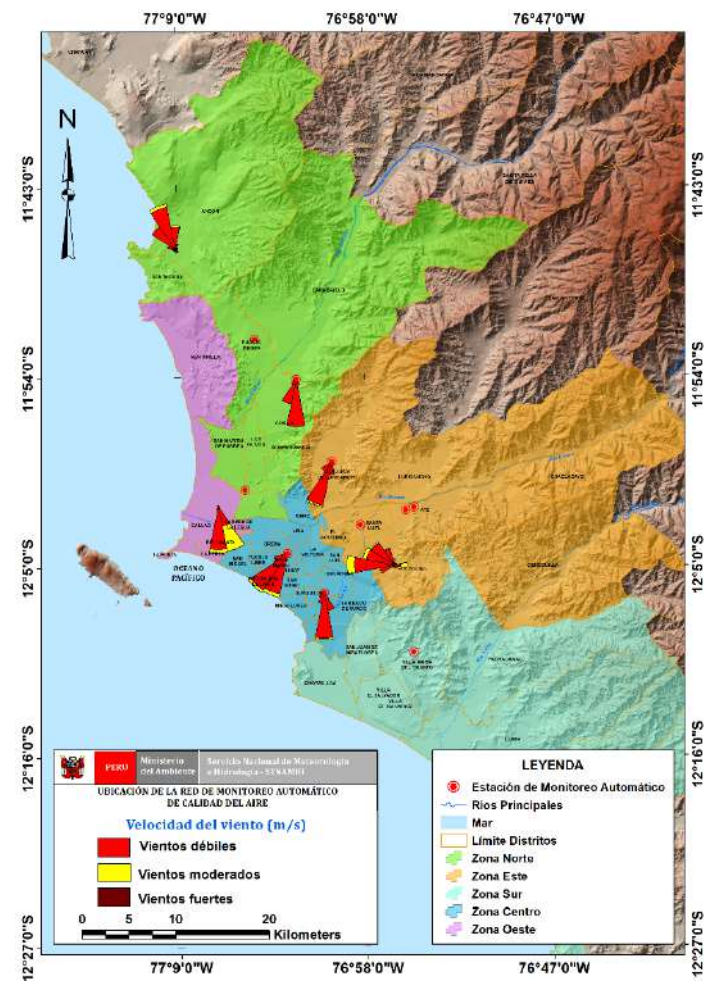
77°9'0"W
76°58'0"W
76°47'0"W

N

11°43'0"S
11°54'0"S
12°5'0"S
12°16'0"S
12°27'0"S

11°43'0"S
11°54'0"S
12°5'0"S
12°16'0"S
12°27'0"S

ANCON
CARABAYLLO
PUENTE PIEDRA
VENTANILLA
COMAS
SANTA ROSA DE QUIVES
LURIGANCHO
CHACLACAYO
CIENEGUILLA
CALLAO
OCEANO PACIFICO
LA PUNTA
ATE
SANTA ANITA
LA MOLINA
SAN JUAN DE MIRAFLORES
VILLA MARIA DEL TRIUNFO
VILLA EL SALVADOR
CHORRILLOS
PACHACAMAC
LURIN

PERU
Ministerio del Ambiente
Servicio Nacional de Meteorología e Hidrología - SENAMHI

UBICACIÓN DE LA RED DE MONITOREO AUTOMÁTICO DE CALIDAD DEL AIRE

Velocidad del viento (m/s)
Vientos débiles
Vientos moderados
Vientos fuertes

0 5 10 20
Kilometers

LEYENDA
Estación de Monitoreo Automático
Rios Principales
Mar
Límite Distritos
Zona Norte
Zona Este
Zona Sur
Zona Centro
Zona Oeste

77°9'0"W
76°58'0"W
76°47'0"W